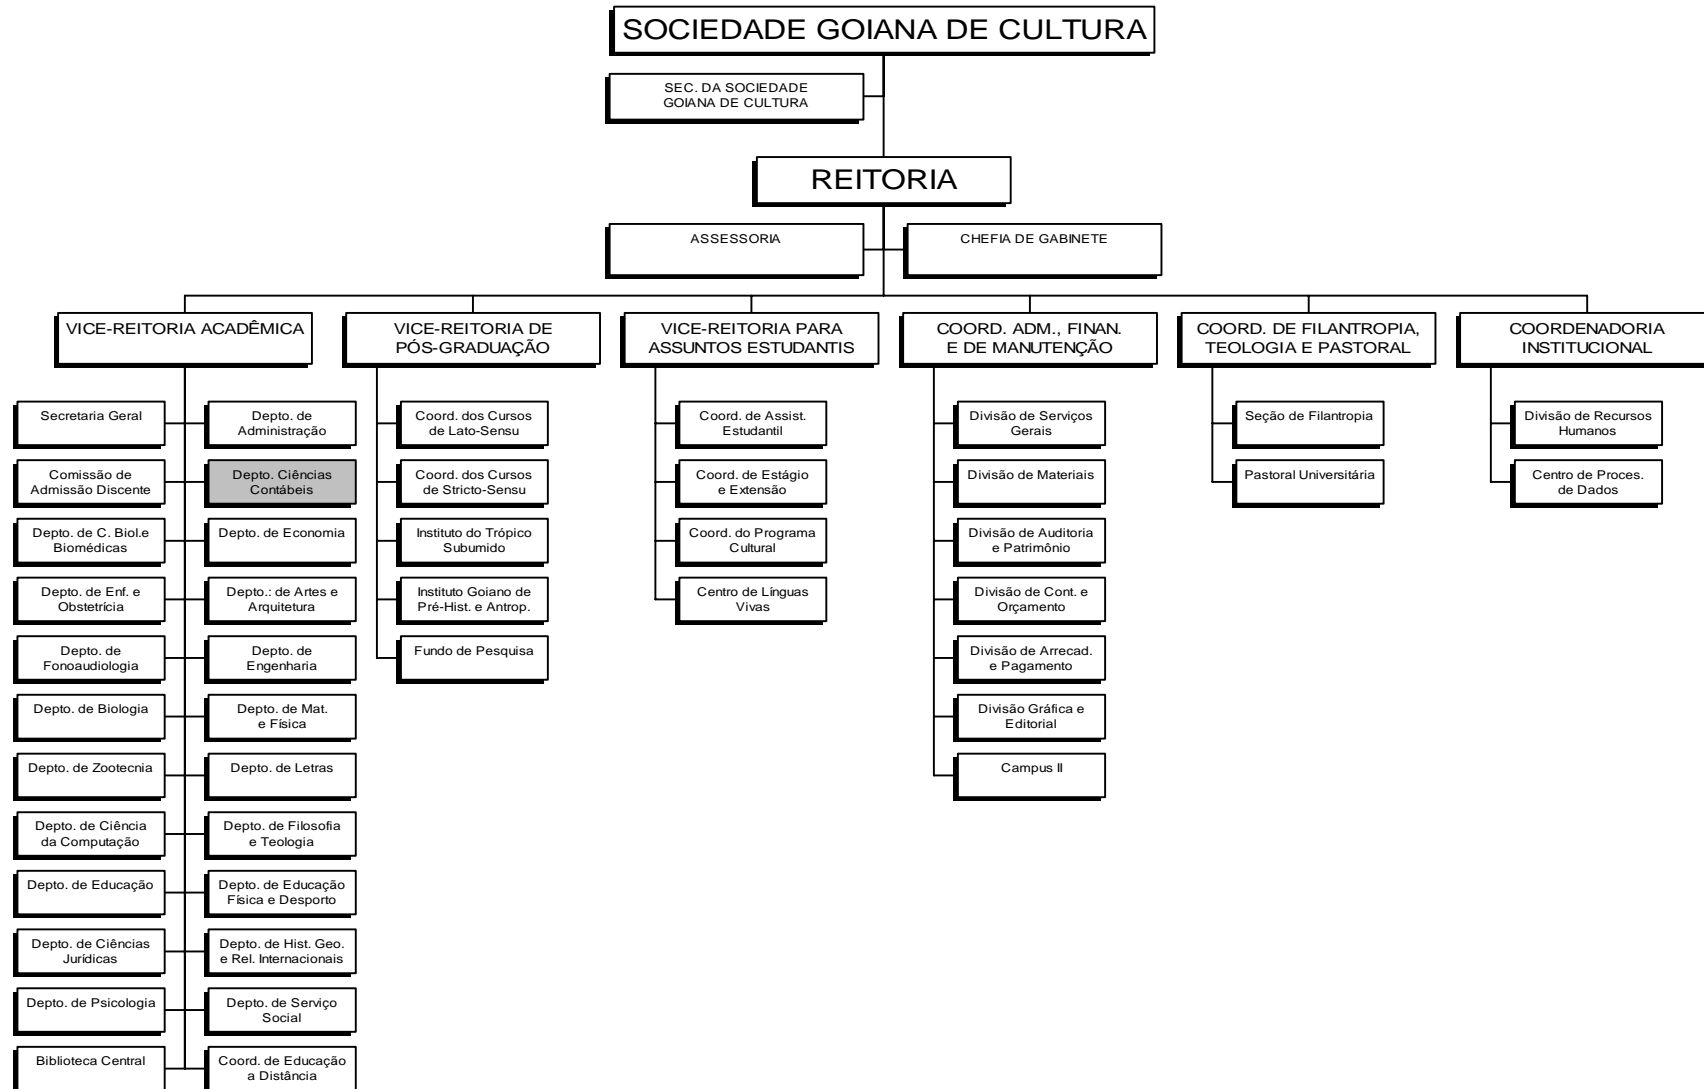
SOCIEDADE GOIANA DE CULTURA

SEC. DA SOCIEDADE GOIANA DE CULTURA

REITORIA

ASSESSORIA

CHEFIA DE GABINETE

VICE-REITORIA ACADÊMICA

Secretaria Geral

Comissão de Admissão Discente

Depto. de C. Biol.e Biomédicas

Depto. de Enf. e Obstetrícia

Depto. de Fonoaudiologia

Depto. de Biologia

Depto. de Zootecnia

Depto. de Ciência da Computação

Depto. de Educação

Depto. de Ciências Jurídicas

Depto. de Psicologia

Biblioteca Central

Depto. de Administração

Depto. Ciências Contábeis

Depto. de Economia

Depto.: de Artes e Arquitetura

Depto. de Engenharia

Depto. de Mat. e Física

Depto. de Letras

Depto. de Filosofia e Teologia

Depto. de Educação Física e Desporto

Depto. de Hist. Geo. e Rel. Internacionais

Depto. de Serviço Social

Coord. de Educação a Distância

VICE-REITORIA DE PÓS-GRADUAÇÃO

Coord. dos Cursos de Lato-Sensu

Coord. dos Cursos de Stricto-Sensu

Instituto do Trópico Submido

Instituto Goiano de Pré-Hist. e Antrop.

Fundo de Pesquisa

VICE-REITORIA PARA ASSUNTOS ESTUDANTIS

Coord. de Assist. Estudantil

Coord. de Estágio e Extensão

Coord. do Programa Cultural

Centro de Línguas Vivas

COORD. ADM., FINAN. E DE MANUTENÇÃO

Divisão de Serviços Gerais

Divisão de Materiais

Divisão de Auditoria e Patrimônio

Divisão de Cont. e Orçamento

Divisão de Arrecad. e Pagamento

Divisão Gráfica e Editorial

Campus II

COORD. DE FILANTROPIA, TEOLOGIA E PASTORAL

Seção de Filantropia

Pastoral Universitária

COORDENADORIA INSTITUCIONAL

Divisão de Recursos Humanos

Centro de Proces. de Dados